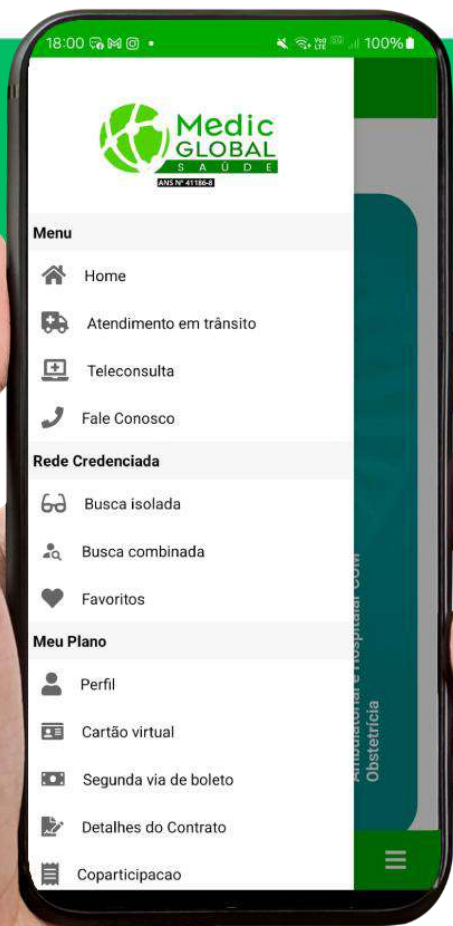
18:00 100%

Medic GLOBAL SAÚDE
ANS Nº 41186-8

Menu

Home

Atendimento em trânsito

Teleconsulta

Fale Conosco

Rede Credenciada

Busca isolada

Busca combinada

Favoritos

Meu Plano

Perfil

Cartão virtual

Segunda via de boleto

Detalhes do Contrato

Coparticipacao

Ambulatorial e Hospitalar com Obstetrícia